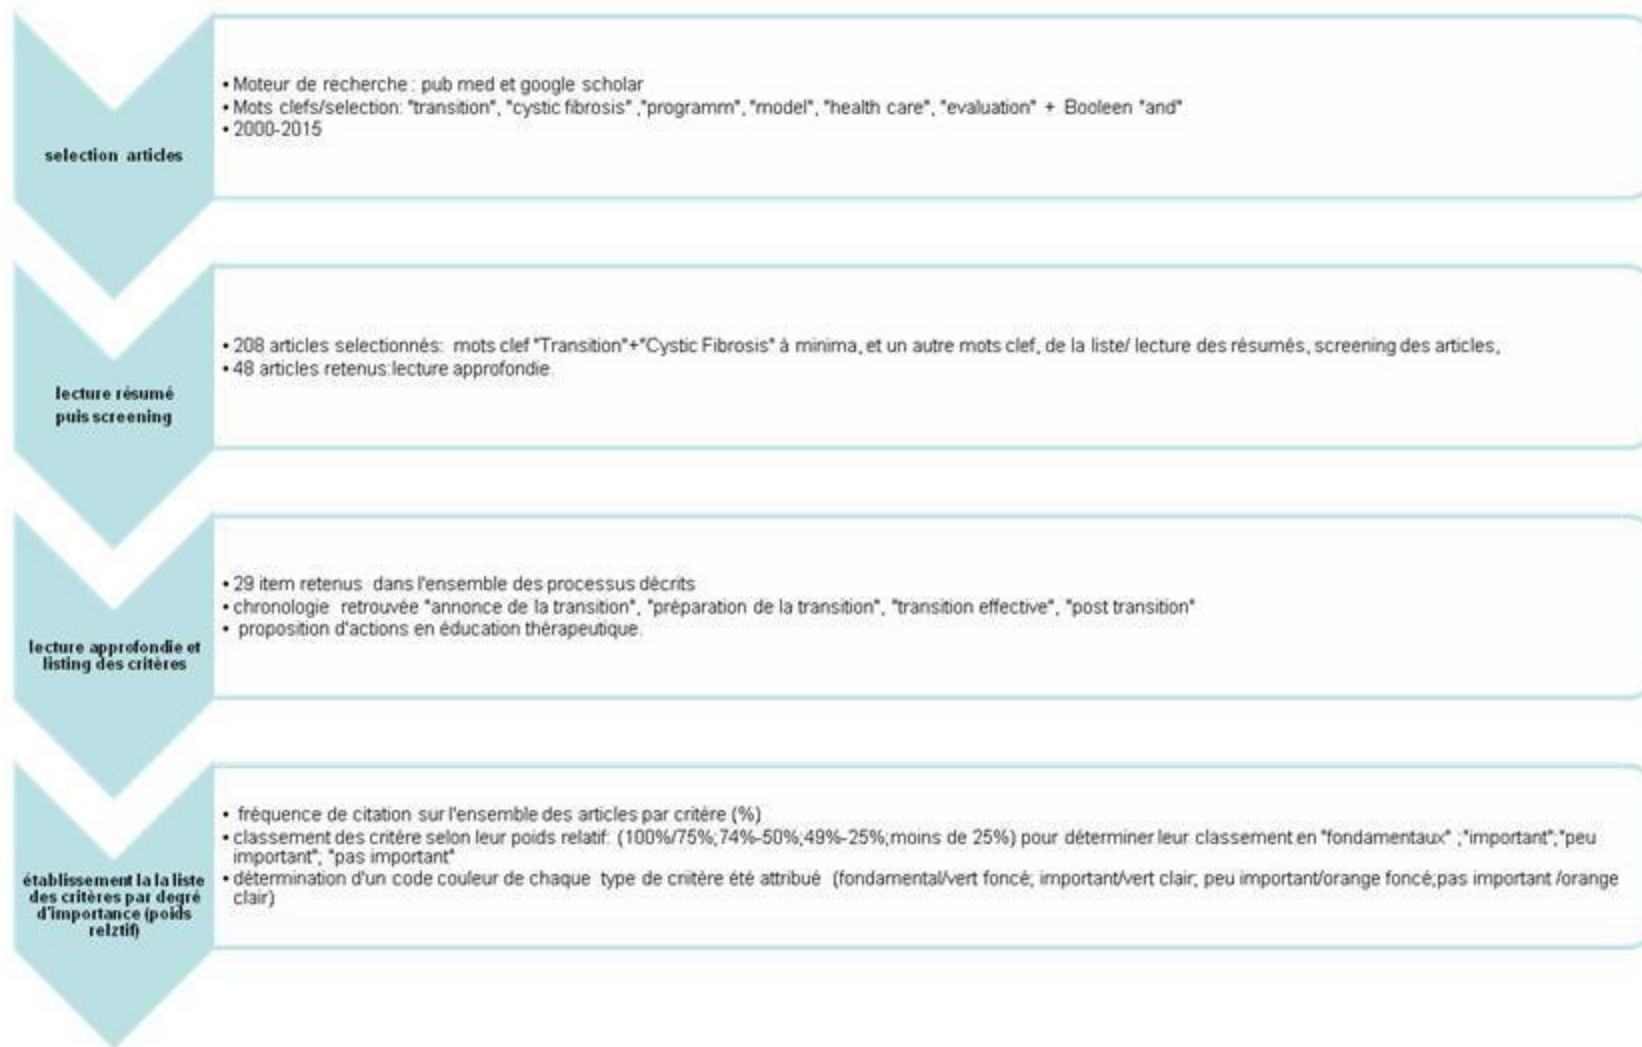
selection articles

• Moteur de recherche : pub med et google scholar
• Mots clefs/selection: "transition", "cystic fibrosis" ,"programm", "model", "health care", "evaluation" + Booleen "and"
• 2000-2015

lecture résumé puis screening

• 208 articles selectionnés: mots clef "Transition"+"Cystic Fibrosis" à minima, et un autre mots clef, de la liste/ lecture des résumés, screening des articles,
• 48 articles retenus:lecture approfondie

lecture approfondie et listing des critères

• 29 item retenus dans l'ensemble des processus décrits
• chronologie retrouvée "annonce de la transition", "préparation de la transition", "transition effective", "post transition"
• proposition d'actions en éducation thérapeutique.

établissement la la liste des critères par degré d'importance (poids relztif)

• fréquence de citation sur l'ensemble des articles par critère (%)
• classement des critère selon leur poids relatif: (100%/75%;74%-50%;49%-25%;moins de 25%) pour déterminer leur classement en "fondamentaux" ;"important";"peu important"; "pas important"
• détermination d'un code couleur de chaque type de critère été attribué (fondamental/vert foncé; important/vert clair; peu important/orange foncé;pas important /orange clair)